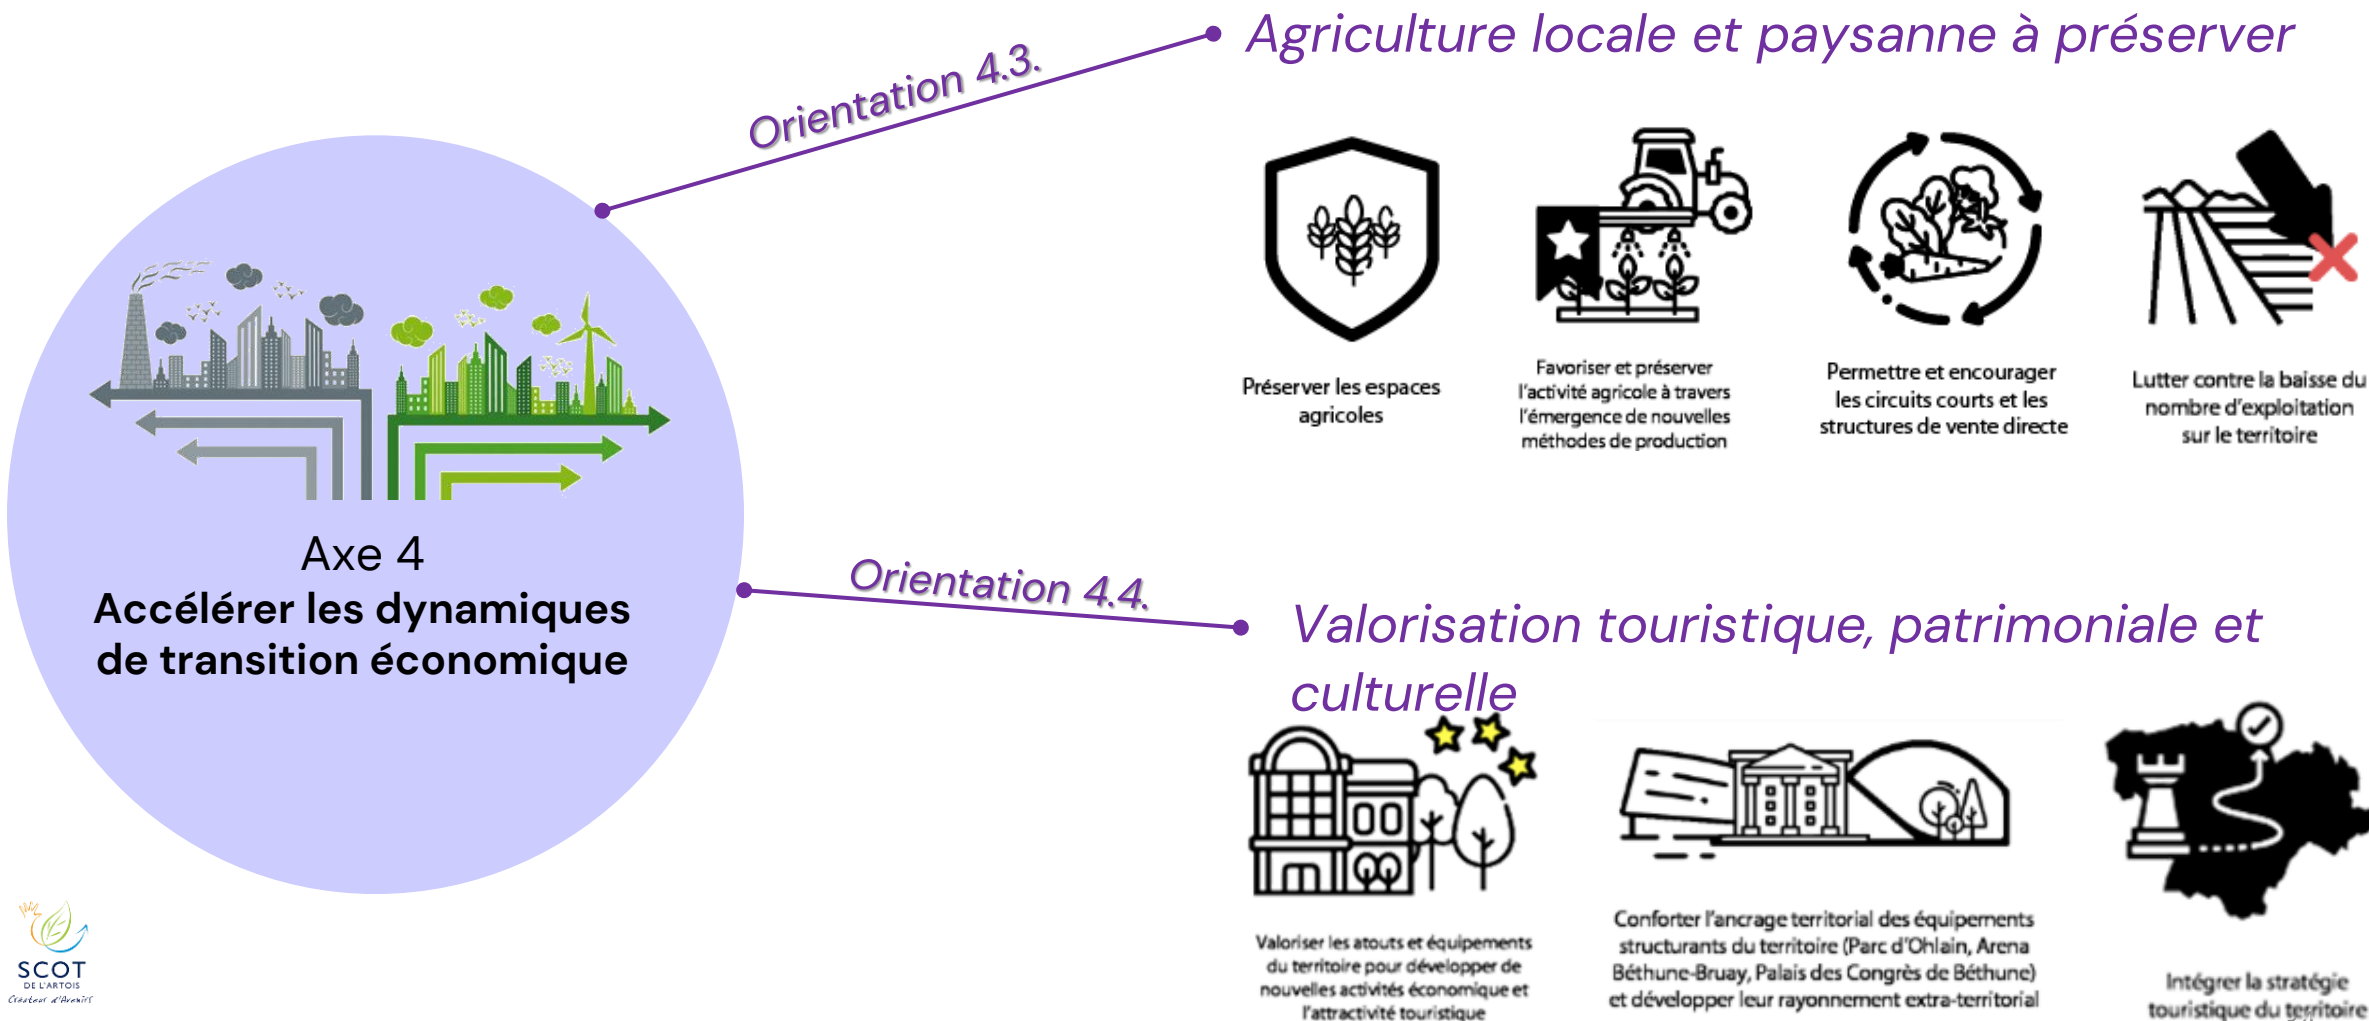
Orientation 4.3.

Agriculture locale et paysanne à préserver

Préserver les espaces agricoles

Favoriser et préserver l'activité agricole à travers l'émergence de nouvelles méthodes de production

Permettre et encourager les circuits courts et les structures de vente directe

Lutter contre la baisse du nombre d'exploitation sur le territoire

Axe 4
Accélérer les dynamiques de transition économique

Orientation 4.4.

Valorisation touristique, patrimoniale et culturelle

Valoriser les atouts et équipements du territoire pour développer de nouvelles activités économique et l'attractivité touristique

Conforter l'ancrage territorial des équipements structurants du territoire (Parc d'Ohlain, Arena Béthune-Bruay, Palais des Congrès de Béthune) et développer leur rayonnement extra-territorial

Intégrer la stratégie touristique du territoire

SCOT
DE L'ARTOIS
Créateur d'Avenirs